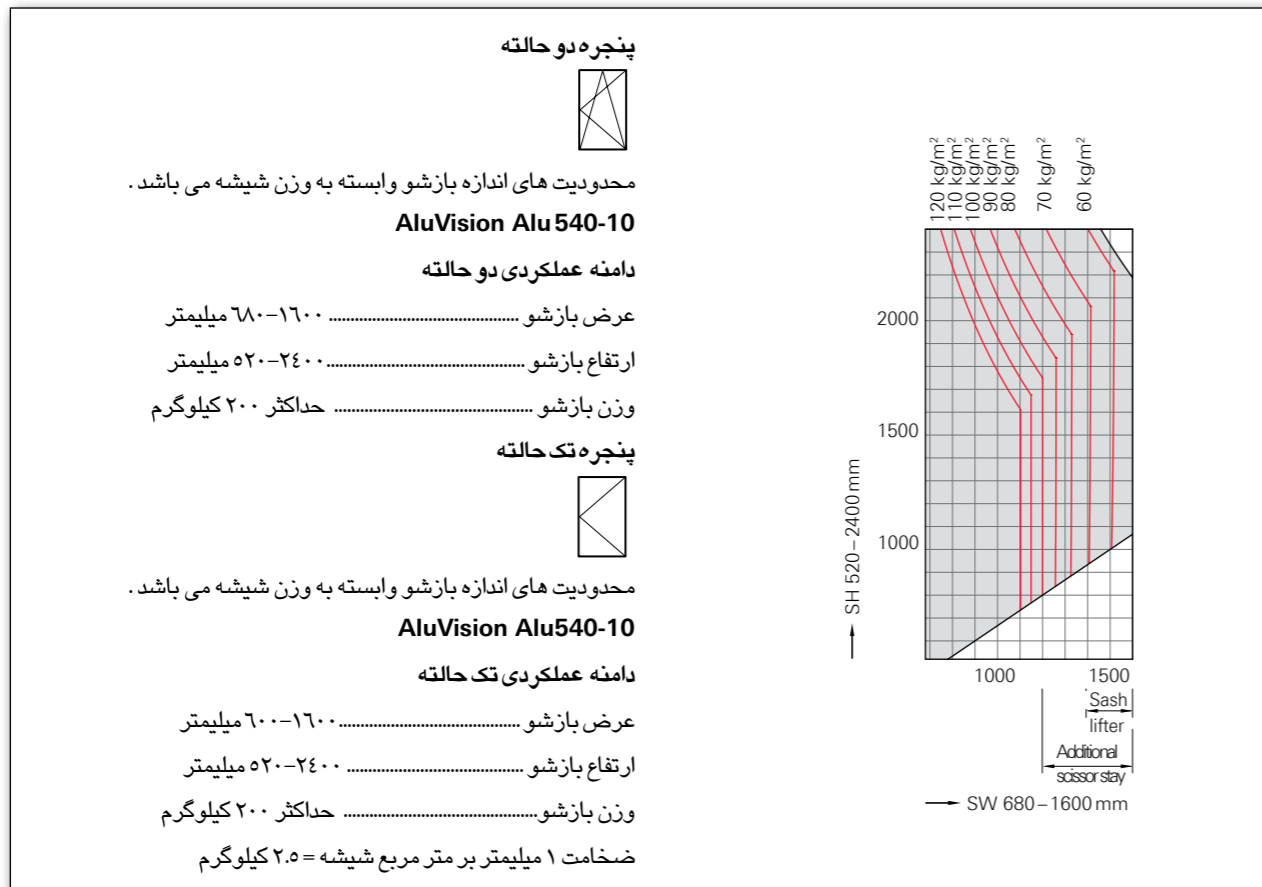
پنجره دو حالته

محدودیت های اندازه بازشو وابسته به وزن شیشه می باشد.

AluVision Alu 540-10

دامنه عملکردی دو حالته

عرض بازشو ............................ ۱۶۰۰–۶۸۰ میلیمتر

ارتفاع بازشو ............................ ۲۴۰۰–۵۲۰ میلیمتر

وزن بازشو ............................ حداکثر ۲۰۰ کیلوگرم

پنجره تک حالته

محدودیت های اندازه بازشو وابسته به وزن شیشه می باشد.

AluVision Alu540-10

دامنه عملکردی تک حالته

عرض بازشو ............................ ۱۶۰۰–۶۰۰ میلیمتر

ارتفاع بازشو ............................ ۲۴۰۰–۵۲۰ میلیمتر

وزن بازشو ............................ حداکثر ۲۰۰ کیلوگرم

ضخامت ۱ میلیمتر بر متر مربع شیشه = ۲.۵ کیلوگرم

120 kg/m$^2$
110 kg/m$^2$
100 kg/m$^2$
90 kg/m$^2$
80 kg/m$^2$
70 kg/m$^2$
60 kg/m$^2$

2000
1500
1000

SH 520 – 2400 mm

1000
1500

Sash lifter

Additional scissor stay

SW 680 – 1600 mm